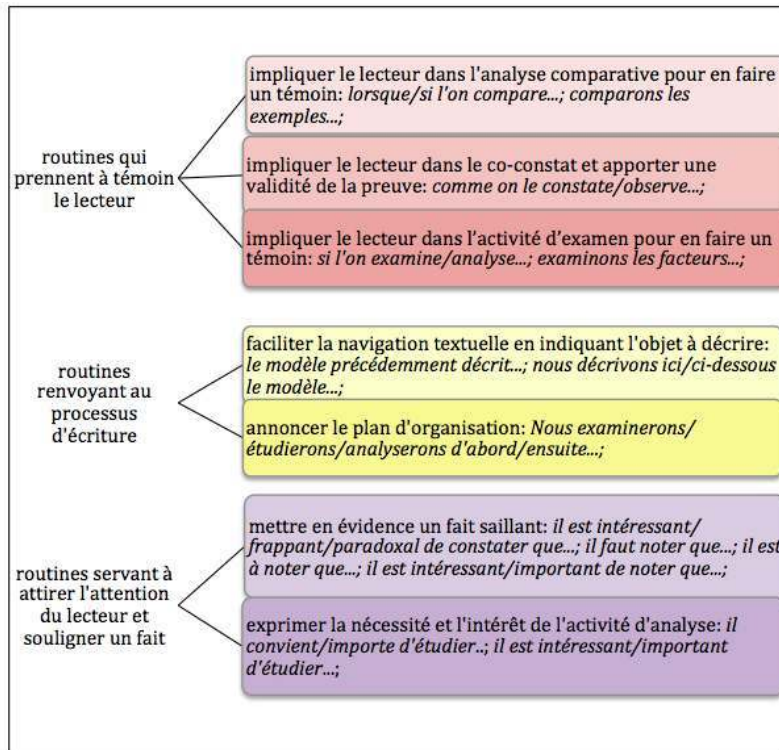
routines qui prennent à témoin le lecteur

impliquer le lecteur dans l'analyse comparative pour en faire un témoin: *lorsque/si l'on compare...; comparons les exemples...;*

impliquer le lecteur dans le co-constat et apporter une validité de la preuve: *comme on le constate/observe...;*

impliquer le lecteur dans l'activité d'examen pour en faire un témoin: *si l'on examine/analyse...; examinons les facteurs...;*

routines renvoyant au processus d'écriture

faciliter la navigation textuelle en indiquant l'objet à décrire: *le modèle précédemment décrit...; nous décrivons ici/ci-dessous le modèle...;*

annoncer le plan d'organisation: *Nous examinerons/ étudierons/analyserons d'abord/ensuite...;*

routines servant à attirer l'attention du lecteur et souligner un fait

mettre en évidence un fait saillant: *il est intéressant/ frappant/paradoxal de constater que...; il faut noter que...; il est à noter que...; il est intéressant/important de noter que...;*

exprimer la nécessité et l'intérêt de l'activité d'analyse: *il convient/importe d'étudier..; il est intéressant/important d'étudier...;*